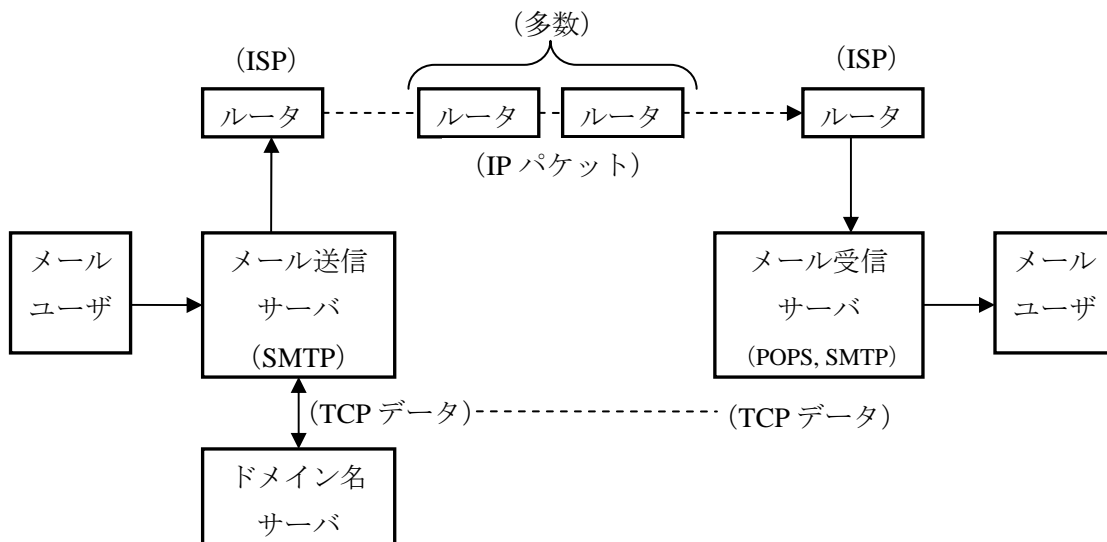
（多数）

（ISP）

（ISP）

ルータ

ルータ

ルータ

ルータ

（IP パケット）

メール
ユーザ

メール送信
サーバ
（SMTP）

メール受信
サーバ
（POPS, SMTP）

メール
ユーザ

（TCP データ）

（TCP データ）

ドメイン名
サーバ